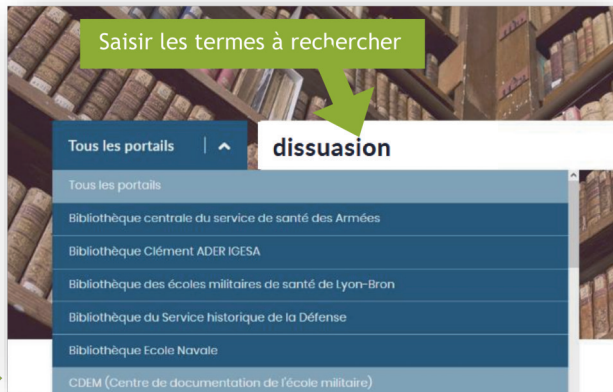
Saisir les termes à rechercher

Tous les portails

dissuasion

Tous les portails

Bibliothèque centrale du service de santé des Armées

Bibliothèque Clément ADER IGESA

Bibliothèque des écoles militaires de santé de Lyon-Bron

Bibliothèque du Service historique de la Défense

Bibliothèque Ecole Navale

CDEM (Centre de documentation de l'école militaire)